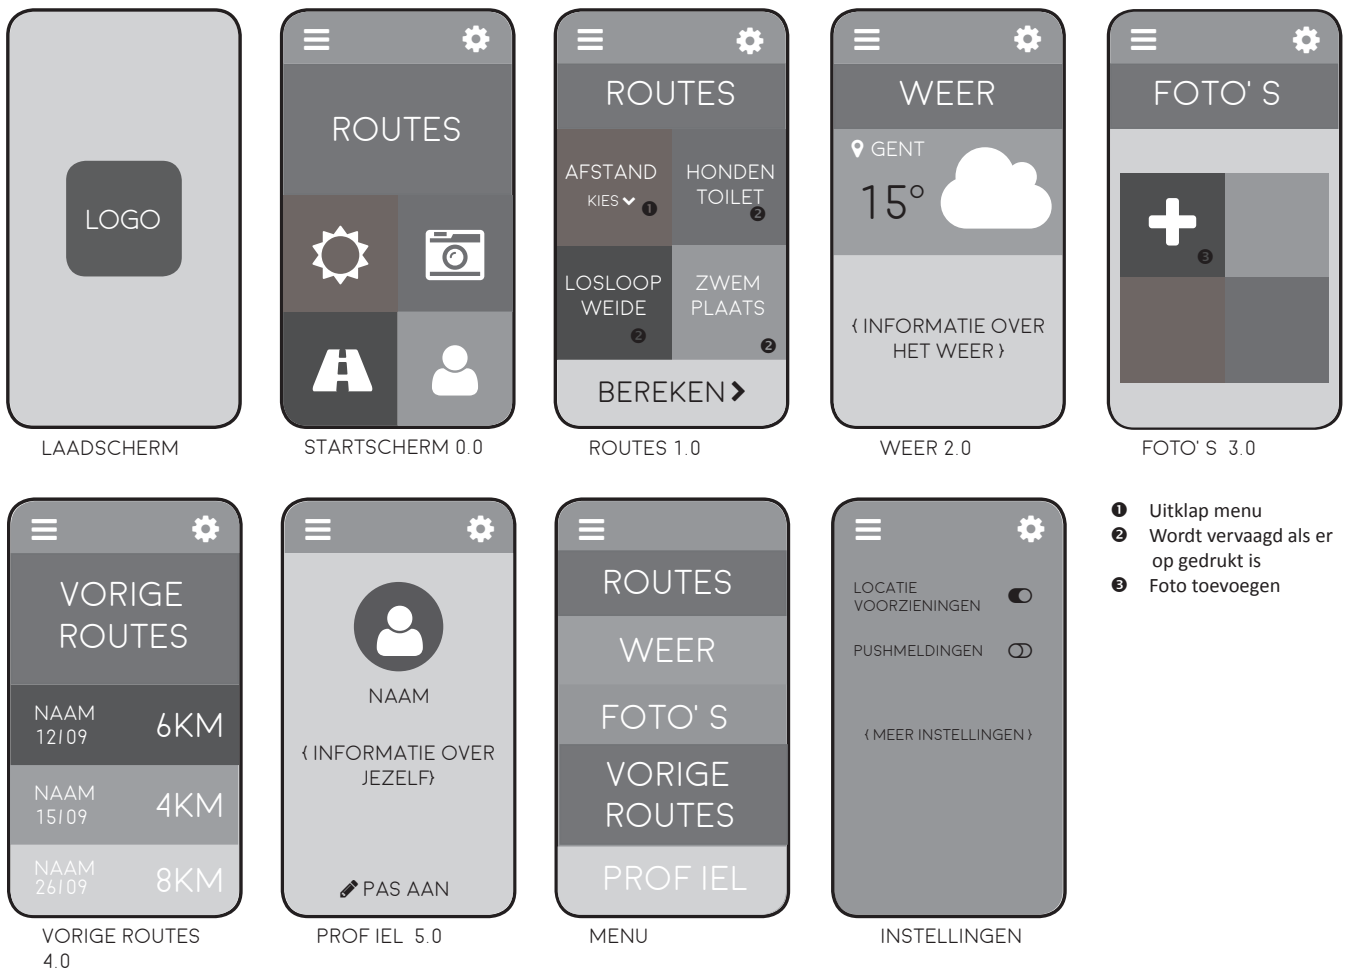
LOGO

LAADSCHERM

ROUTES

STARTSCHERM 0.0

ROUTES

AFSTAND
KIES ❶

HONDEN TOILET ❷

LOSLOOP WEIDE ❷

ZWEM PLAATS ❷

BEREKEN >

ROUTES 1.0

WEER

GENT

15°

{ INFORMATIE OVER HET WEER }

WEER 2.0

FOTO' S

+ ❸

FOTO' S 3.0

VORIGE ROUTES

NAAM 12/09 6KM

NAAM 15/09 4KM

NAAM 26/09 8KM

VORIGE ROUTES 4.0

NAAM

{ INFORMATIE OVER JEZELF}

PAS AAN

PROF IEL 5.0

ROUTES

WEER

FOTO' S

VORIGE ROUTES

PROF IEL

MENU

LOCATIE VOORZIENINGEN

PUSHMELDINGEN

{ MEER INSTELLINGEN }

INSTELLINGEN

❶ Uitklap menu
❷ Wordt vervaagd als er op gedrukt is
❸ Foto toevoegen